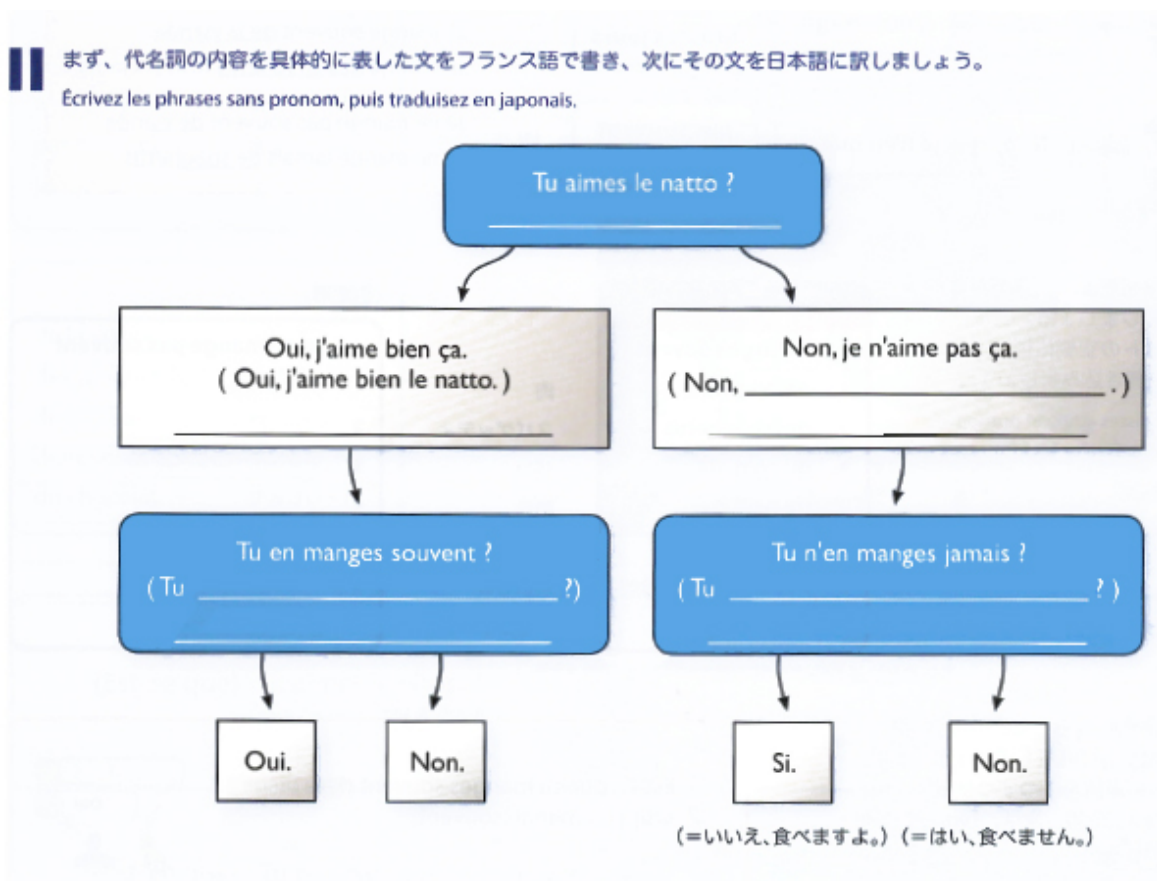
II まず、代名詞の内容を具体的に表した文をフランス語で書き、次にその文を日本語に訳しましょう。

Écrivez les phrases sans pronom, puis traduisez en japonais.

Tu aimes le natto ?
________

Oui, j'aime bien ça.
( Oui, j'aime bien le natto. )
________

Non, je n'aime pas ça.
( Non, ________ . )
________

Tu en manges souvent ?
( Tu ________ ?)
________

Tu n'en manges jamais ?
( Tu ________ ? )
________

Oui.

Non.

Si.

Non.

(＝いいえ、食べますよ。)（＝はい、食べません。）